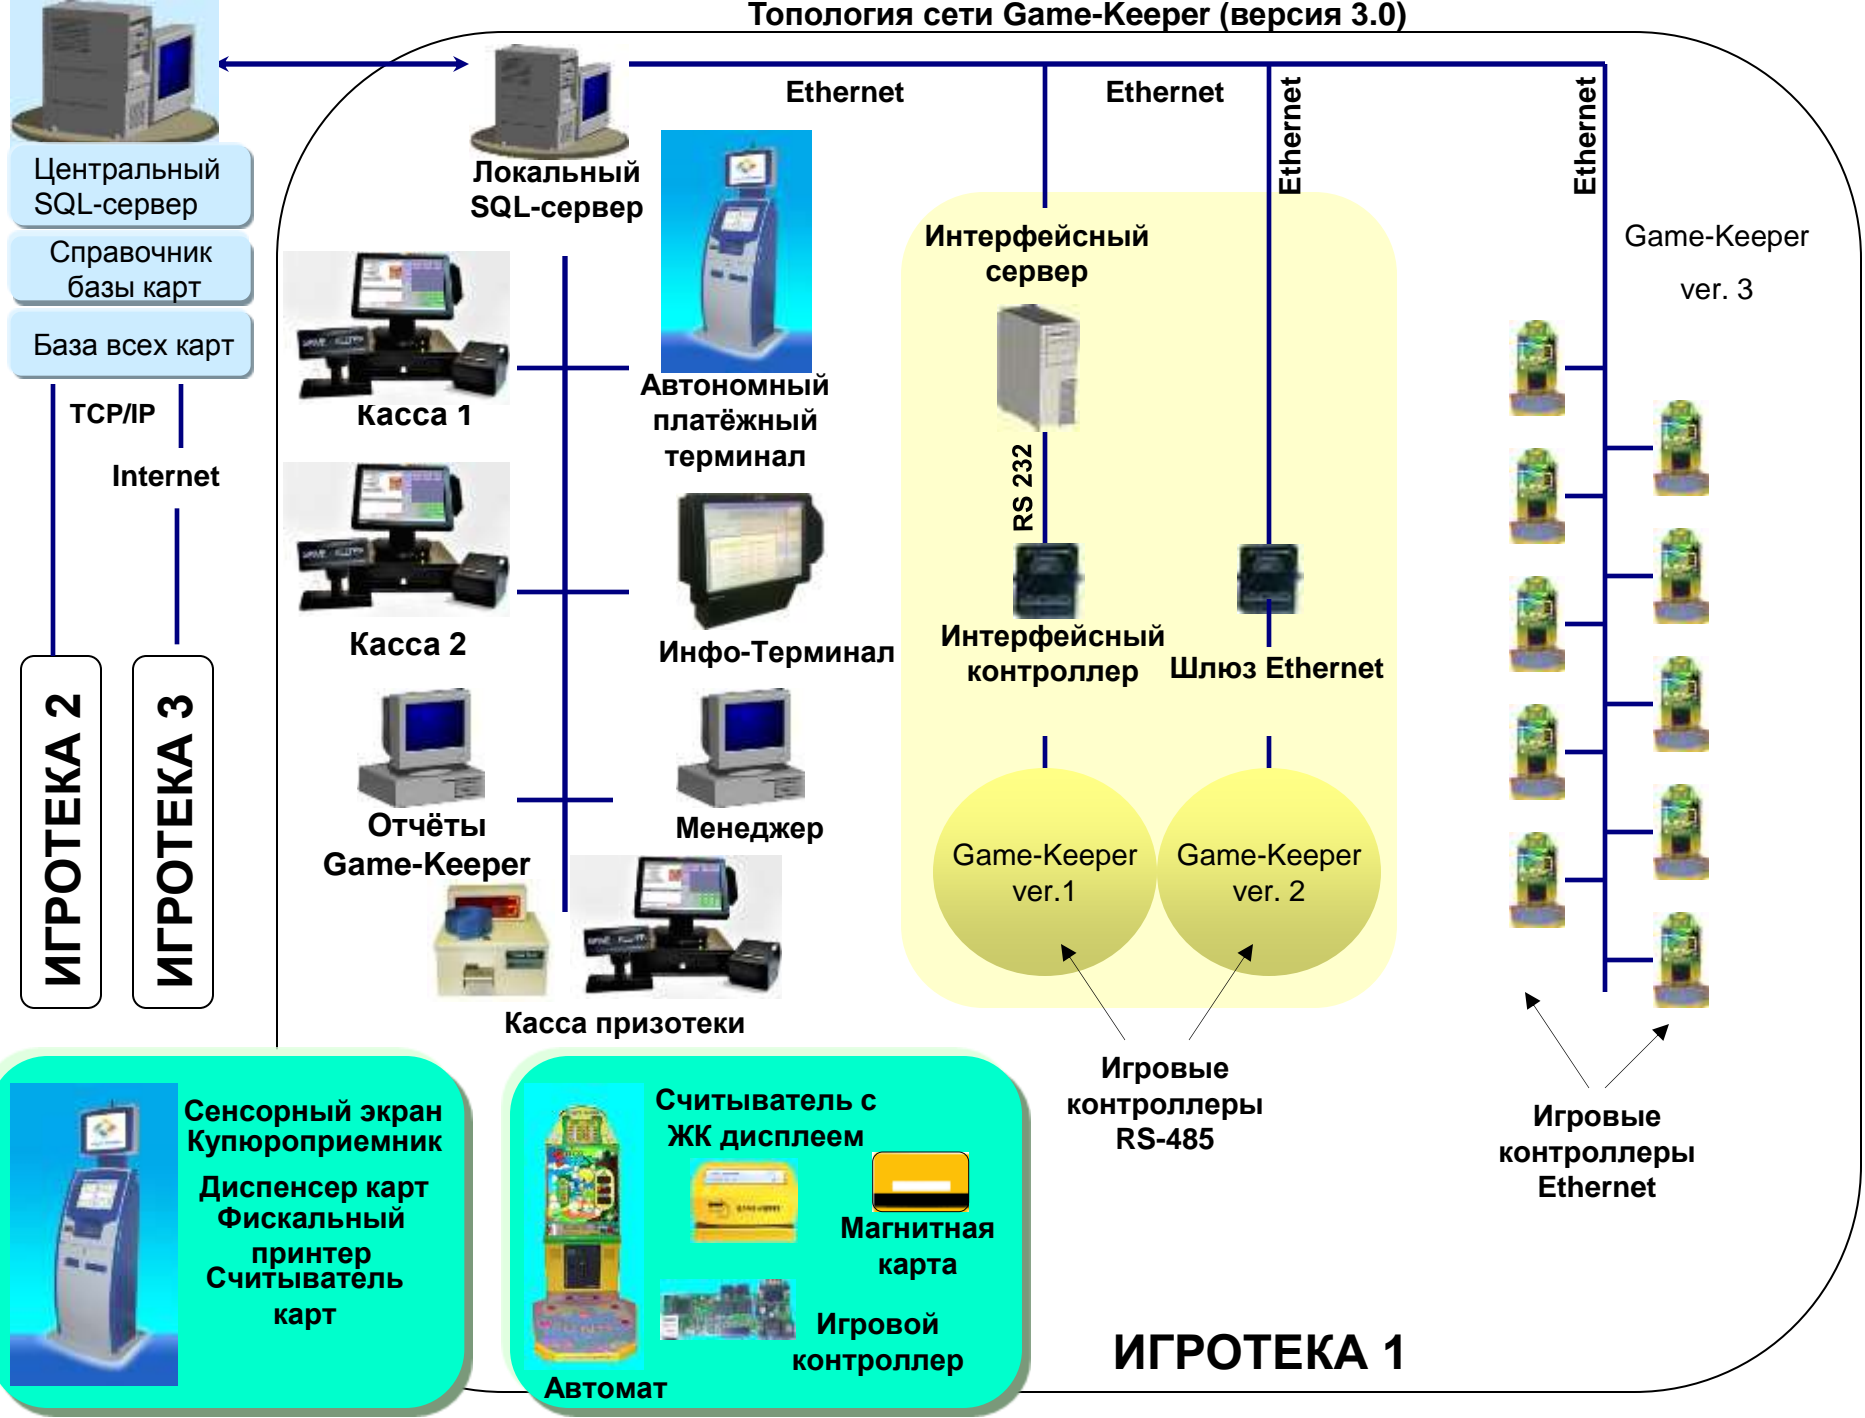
Топология сети Game-Keeper (версия 3.0)

Центральный SQL-сервер

Справочник базы карт

База всех карт

TCP/IP

Internet

ИГРОТЕКА 2

ИГРОТЕКА 3

Локальный SQL-сервер

Ethernet

Ethernet

Ethernet

Ethernet

Касса 1

Автономный платёжный терминал

Касса 2

Инфо-Терминал

Отчёты Game-Keeper

Менеджер

Касса призотеки

Интерфейсный сервер

RS 232

Интерфейсный контроллер

Шлюз Ethernet

Game-Keeper ver.1

Game-Keeper ver. 2

Game-Keeper ver. 3

Игровые контроллеры RS-485

Игровые контроллеры Ethernet

Сенсорный экран
Купюроприемник
Диспенсер карт
Фискальный принтер
Считыватель карт

Считыватель с ЖК дисплеем

Магнитная карта

Игровой контроллер

Автомат

ИГРОТЕКА 1